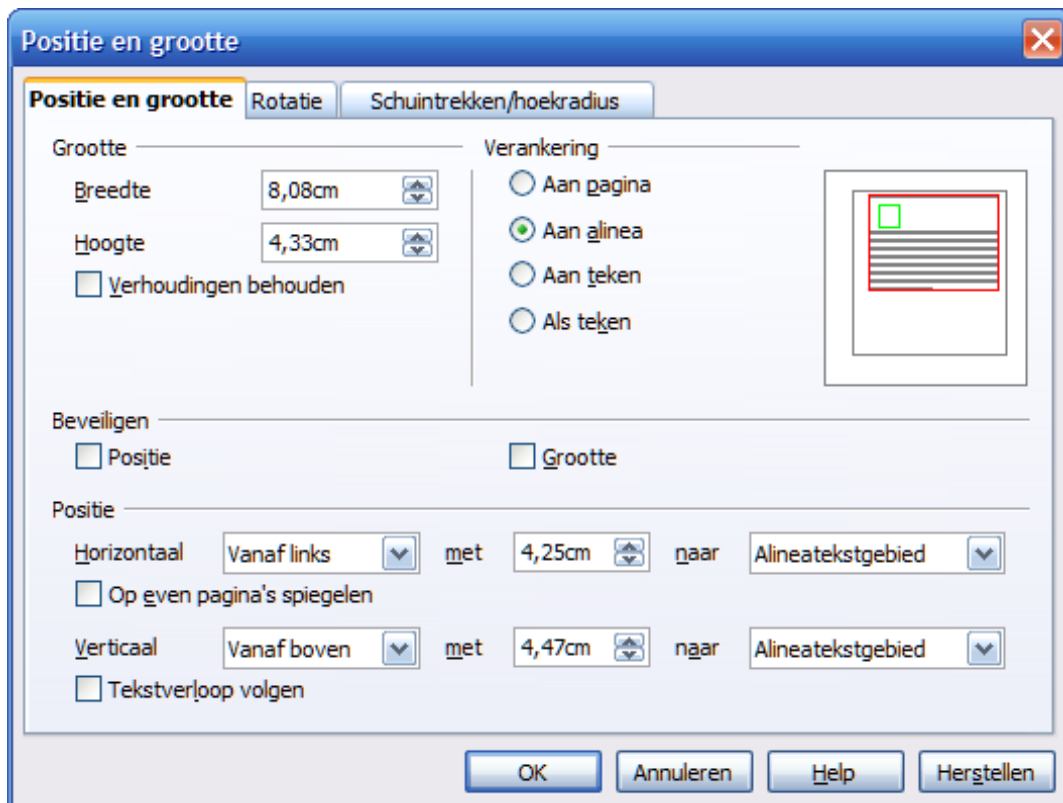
Positie en grootte

Positie en grootte | Rotatie | Schuintrekken/hoekradius

Grootte

Breedte 8,08cm

Hoogte 4,33cm

Verhoudingen behouden

Verankering

Aan pagina

Aan alinea

Aan teken

Als teken

Beveiligen

Positie

Grootte

Positie

Horizontaal Vanaf links met 4,25cm naar Alineatekstgebied

Op even pagina's spiegelen

Verticaal Vanaf boven met 4,47cm naar Alineatekstgebied

Tekstverloop volgen

OK | Annuleren | Help | Herstellen